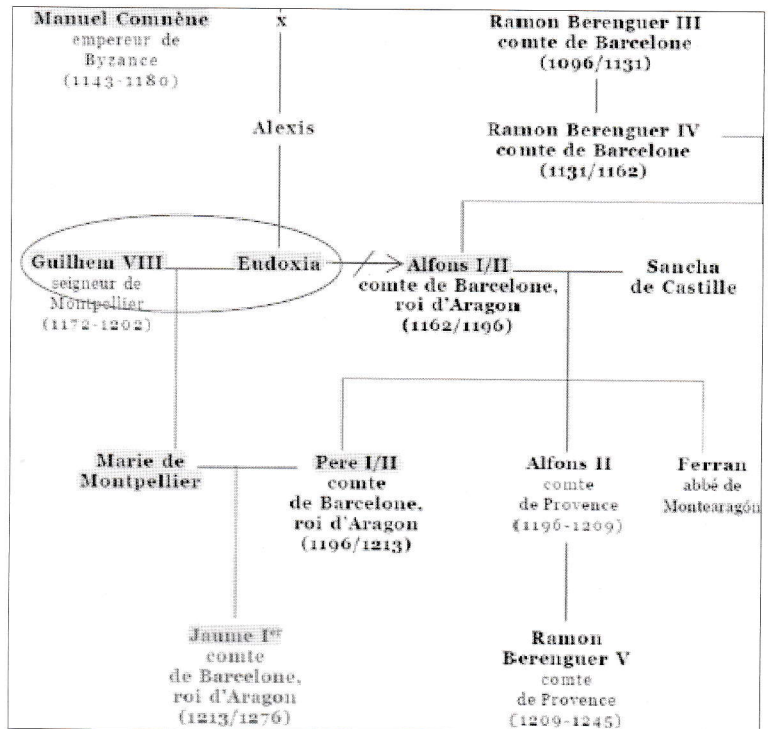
Manuel Comnène
empereur de Byzance
(1143-1180)

x

Ramon Berenguer III
comte de Barcelone
(1096/1131)

Alexis

Ramon Berenguer IV
comte de Barcelone
(1131/1162)

Guilhem VIII
seigneur de Montpellier
(1172-1202)

Eudoxia

Alfons I/II
comte de Barcelone,
roi d'Aragon
(1162/1196)

Sancha
de Castille

Marie de
Montpellier

Pere I/II
comte
de Barcelone,
roi d'Aragon
(1196/1213)

Alfons II
comte
de Provence
(1196-1209)

Ferran
abbé de
Montearagón

Jaume I$^{er}$
comte
de Barcelone,
roi d'Aragon
(1213/1276)

Ramon
Berenguer V
comte
de Provence
(1209-1245)